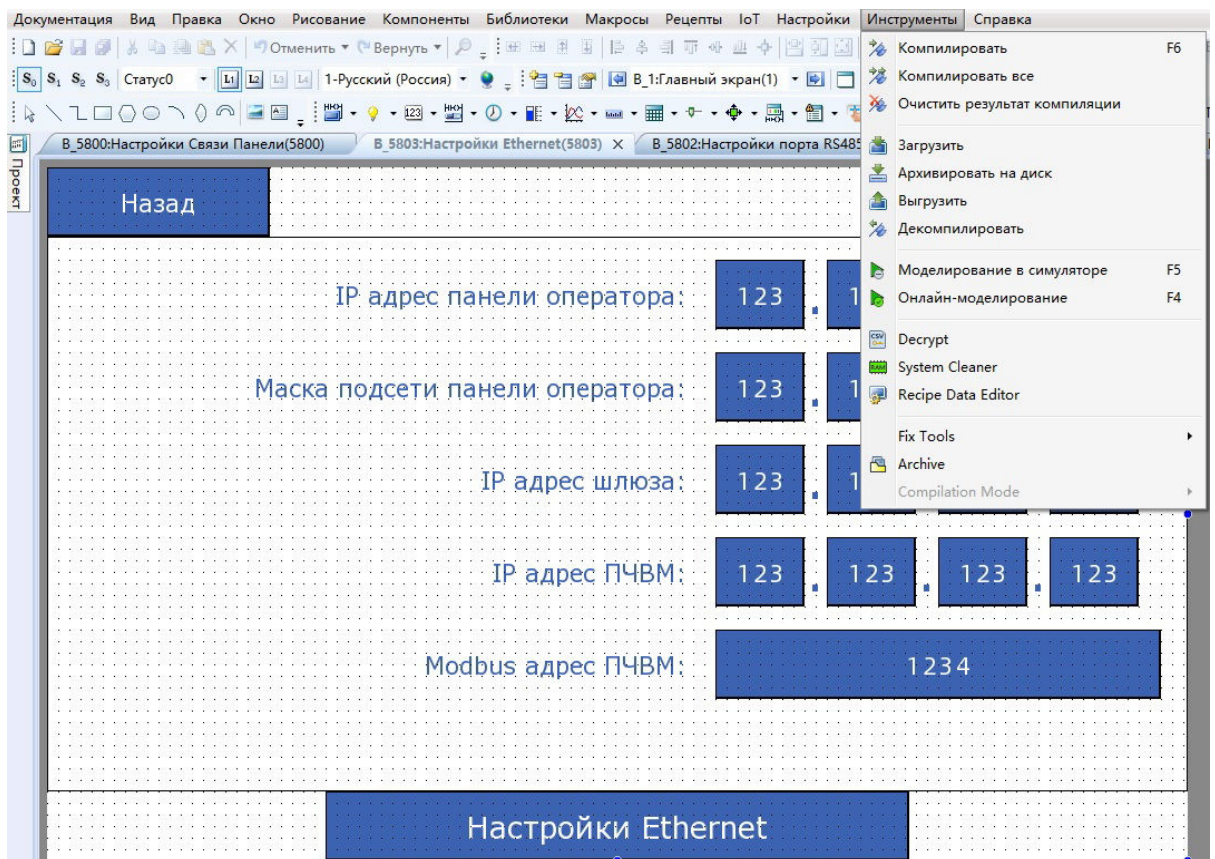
Документация Вид Правка Окно Рисование Компоненты Библиотеки Макросы Рецепты IoT Настройки Инструменты Справка

Отменить Вернуть

$S_0$ $S_1$ $S_2$ $S_3$ Статус0 L1 L2 L3 L4 1-Русский (Россия) B_1:Главный экран(1)

Проект

B_5800:Настройки Связи Панели(5800) B_5803:Настройки Ethernet(5803) B_5802:Настройки порта RS485

Компилировать F6
Компилировать все
Очистить результат компиляции
Загрузить
Архивировать на диск
Выгрузить
Декомпилировать
Моделирование в симуляторе F5
Онлайн-моделирование F4
Decrypt
System Cleaner
Recipe Data Editor
Fix Tools
Archive
Compilation Mode

Назад

IP адрес панели оператора: 123 . 1

Маска подсети панели оператора: 123 . 1

IP адрес шлюза: 123 . 1

IP адрес ПЧВМ: 123 . 123 . 123 . 123

Modbus адрес ПЧВМ: 1234

Настройки Ethernet